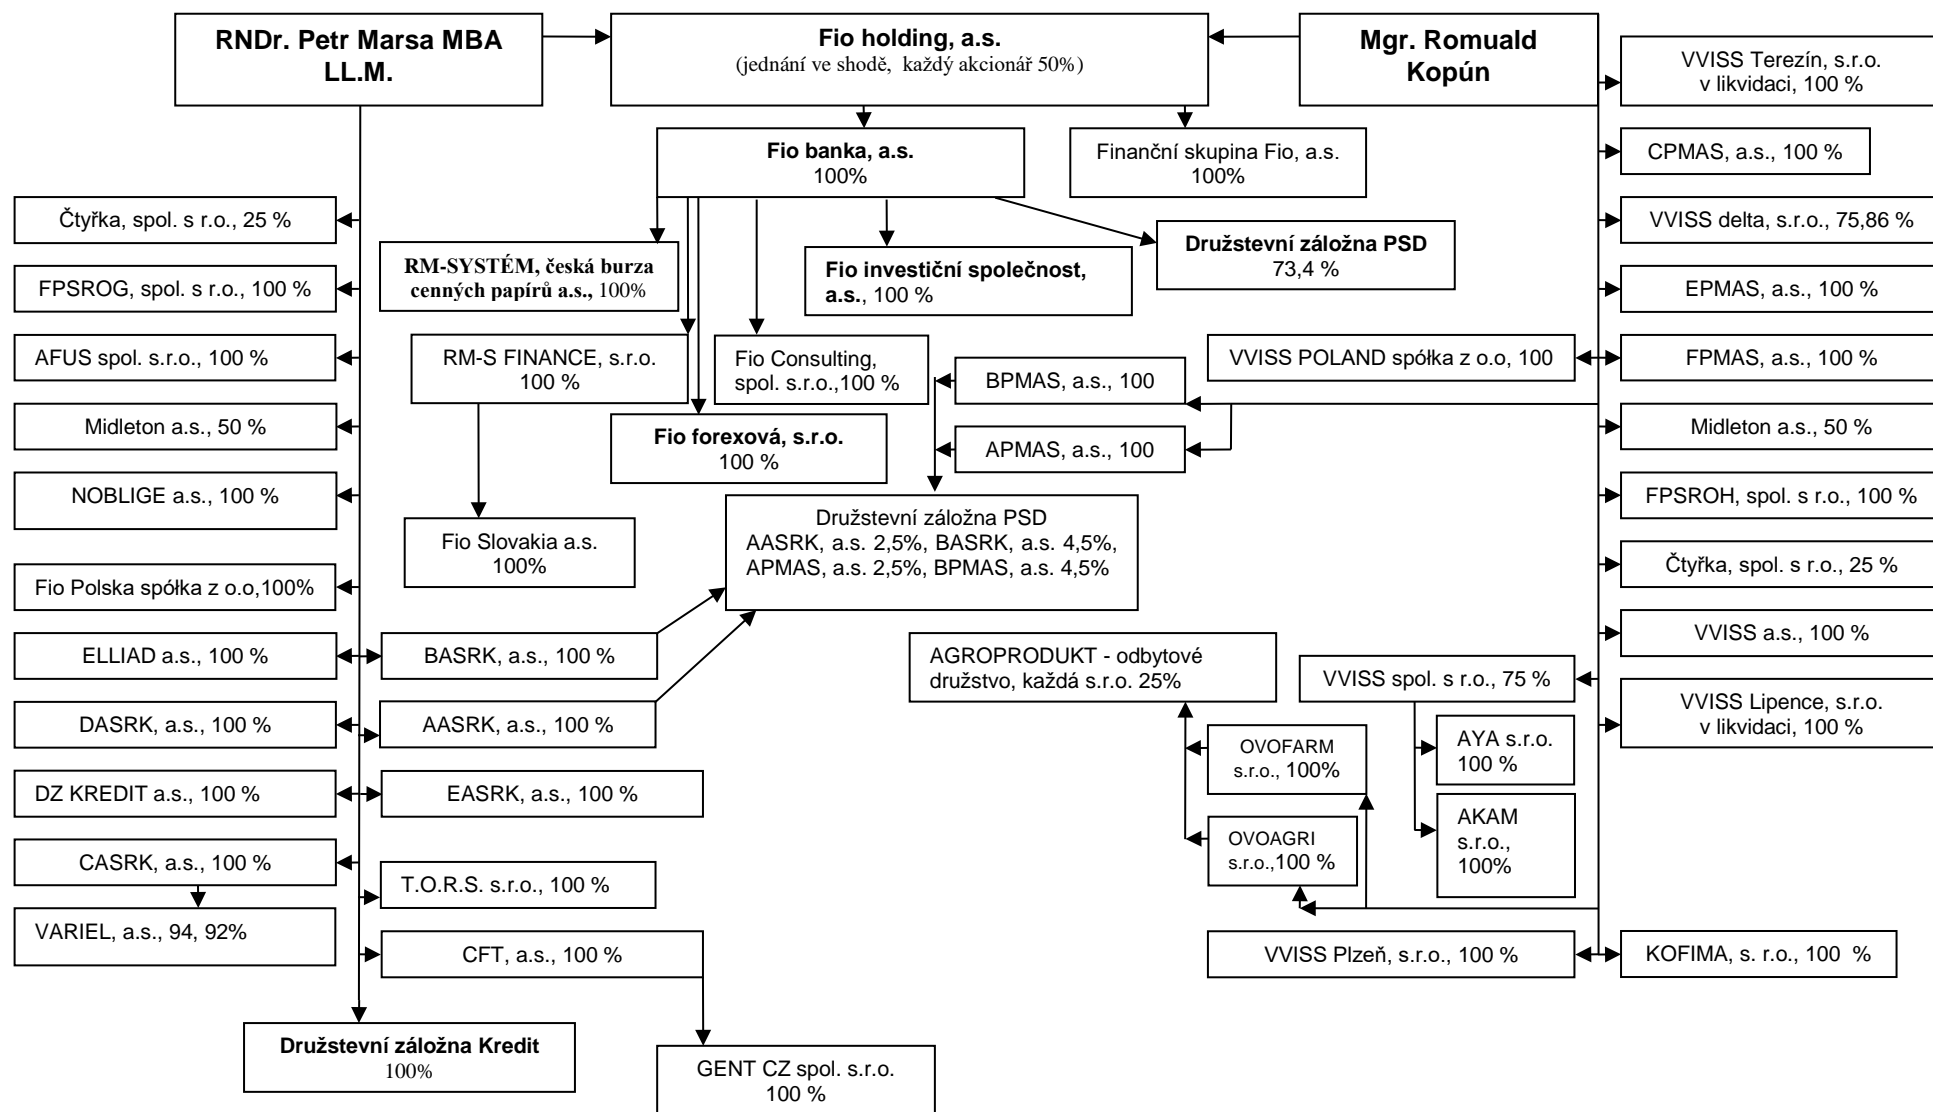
RNDr. Petr Marsa MBA LL.M.

Fio holding, a.s.
(jednání ve shodě, každý akcionář 50%)

Mgr. Romuald Kopún

VVISS Terezín, s.r.o. v likvidaci, 100 %

Fio banka, a.s.
100%

Finanční skupina Fio, a.s.
100%

CPMAS, a.s., 100 %

Čtyřka, spol. s r.o., 25 %

RM-SYSTÉM, česká burza cenných papírů a.s., 100%

Fio investiční společnost, a.s., 100 %

Družstevní záložna PSD
73,4 %

VVISS delta, s.r.o., 75,86 %

FPSROG, spol. s r.o., 100 %

EPMAS, a.s., 100 %

AFUS spol. s.r.o., 100 %

RM-S FINANCE, s.r.o.
100 %

Fio Consulting, spol. s.r.o.,100 %

BPMAS, a.s., 100

VVISS POLAND spólka z o.o, 100

FPMAS, a.s., 100 %

Midleton a.s., 50 %

Fio forexová, s.r.o.
100 %

APMAS, a.s., 100

Midleton a.s., 50 %

NOBLIGE a.s., 100 %

Družstevní záložna PSD
AASRK, a.s. 2,5%, BASRK, a.s. 4,5%, APMAS, a.s. 2,5%, BPMAS, a.s. 4,5%

FPSROH, spol. s r.o., 100 %

Fio Slovakia a.s.
100%

Fio Polska spólka z o.o,100%

Čtyřka, spol. s r.o., 25 %

ELLIAD a.s., 100 %

BASRK, a.s., 100 %

AGROPRODUKT - odbytové družstvo, každá s.r.o. 25%

VVISS a.s., 100 %

VVISS spol. s r.o., 75 %

DASRK, a.s., 100 %

AASRK, a.s., 100 %

VVISS Lipence, s.r.o. v likvidaci, 100 %

OVOFARM s.r.o., 100%

AYA s.r.o.
100 %

DZ KREDIT a.s., 100 %

EASRK, a.s., 100 %

AKAM s.r.o., 100%

OVOAGRI s.r.o.,100 %

CASRK, a.s., 100 %

T.O.R.S. s.r.o., 100 %

VARIEL, a.s., 94, 92%

CFT, a.s., 100 %

VVISS Plzeň, s.r.o., 100 %

KOFIMA, s. r.o., 100 %

Družstevní záložna Kredit
100%

GENT CZ spol. s.r.o.
100 %